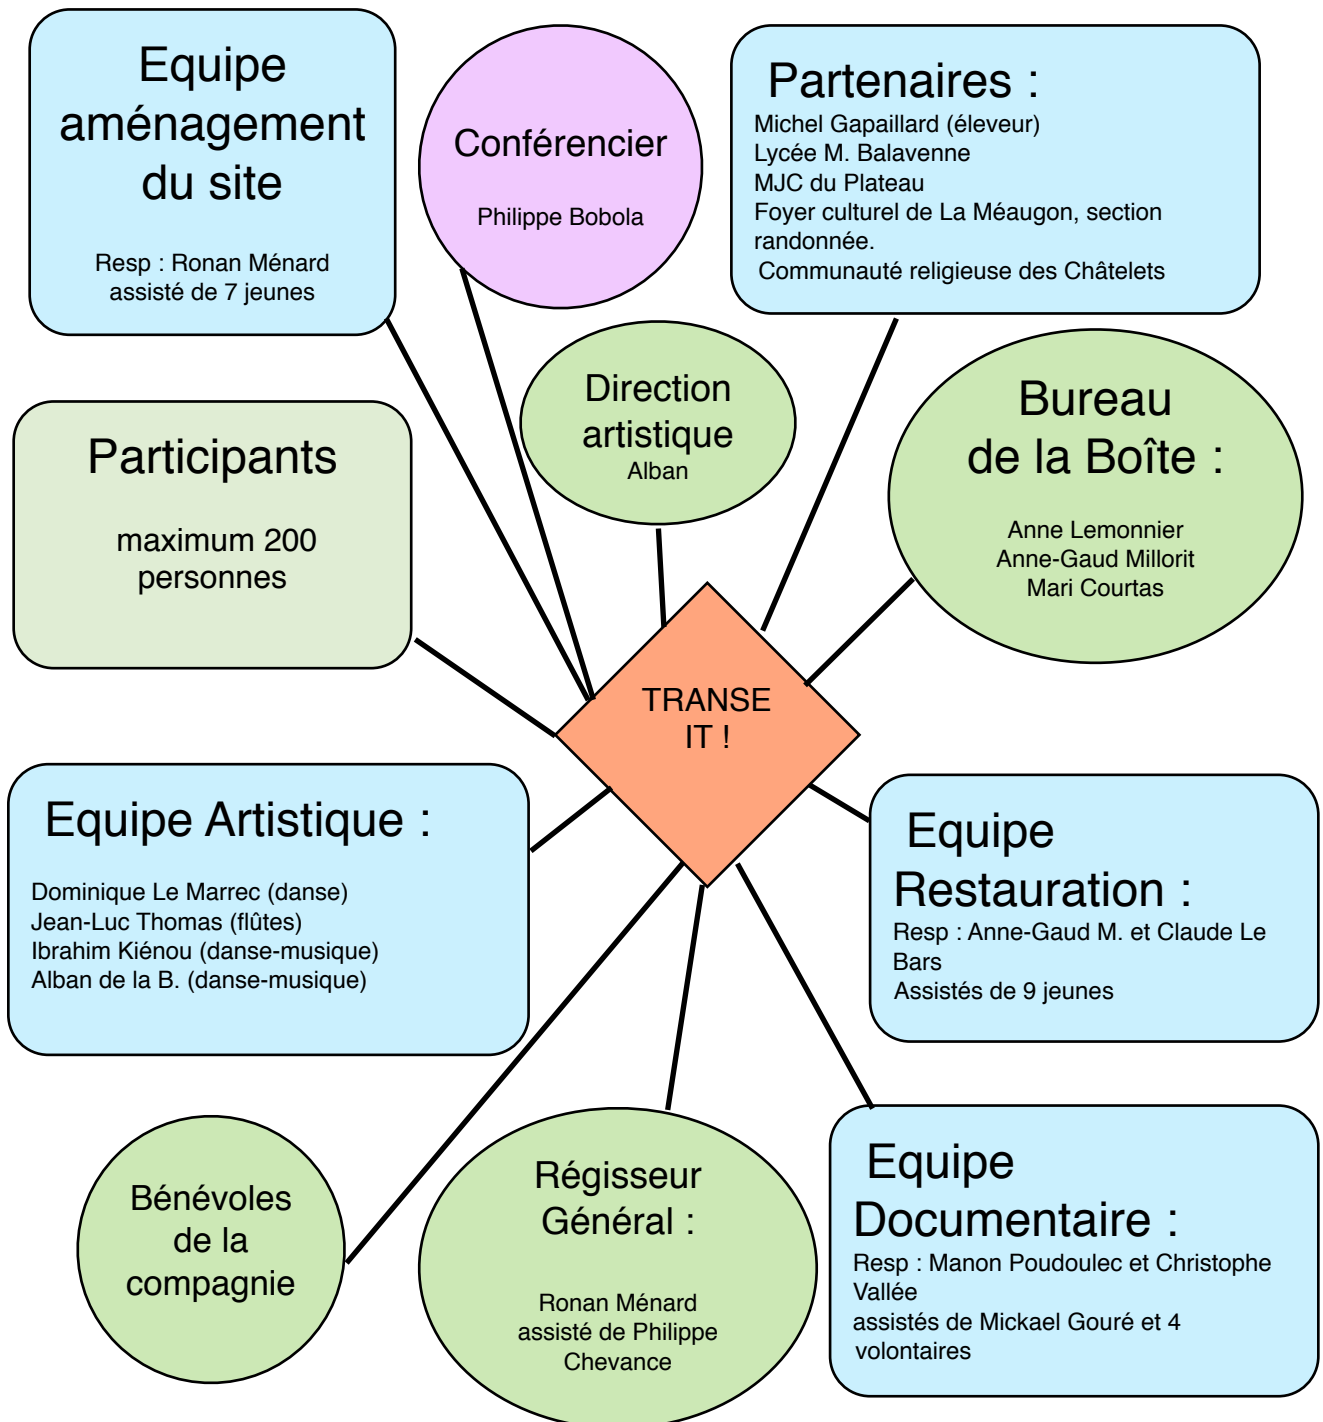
Equipe aménagement du site

Resp : Ronan Ménard assisté de 7 jeunes

Conférencier

Philippe Bobola

Partenaires :
Michel Gapaillard (éleveur)
Lycée M. Balavenne
MJC du Plateau
Foyer culturel de La Méaugon, section randonnée.
Communauté religieuse des Châtelets

Direction artistique
Alban

Participants

maximum 200 personnes

Bureau de la Boîte :

Anne Lemonnier
Anne-Gaud Millorit
Mari Courtas

TRANSE IT !

Equipe Artistique :

Dominique Le Marrec (danse)
Jean-Luc Thomas (flûtes)
Ibrahim Kiénou (danse-musique)
Alban de la B. (danse-musique)

Equipe Restauration :
Resp : Anne-Gaud M. et Claude Le Bars
Assistés de 9 jeunes

Bénévoles de la compagnie

Régisseur Général :

Ronan Ménard assisté de Philippe Chevance

Equipe Documentaire :
Resp : Manon Poudoulec et Christophe Vallée
assistés de Mickael Gouré et 4 volontaires